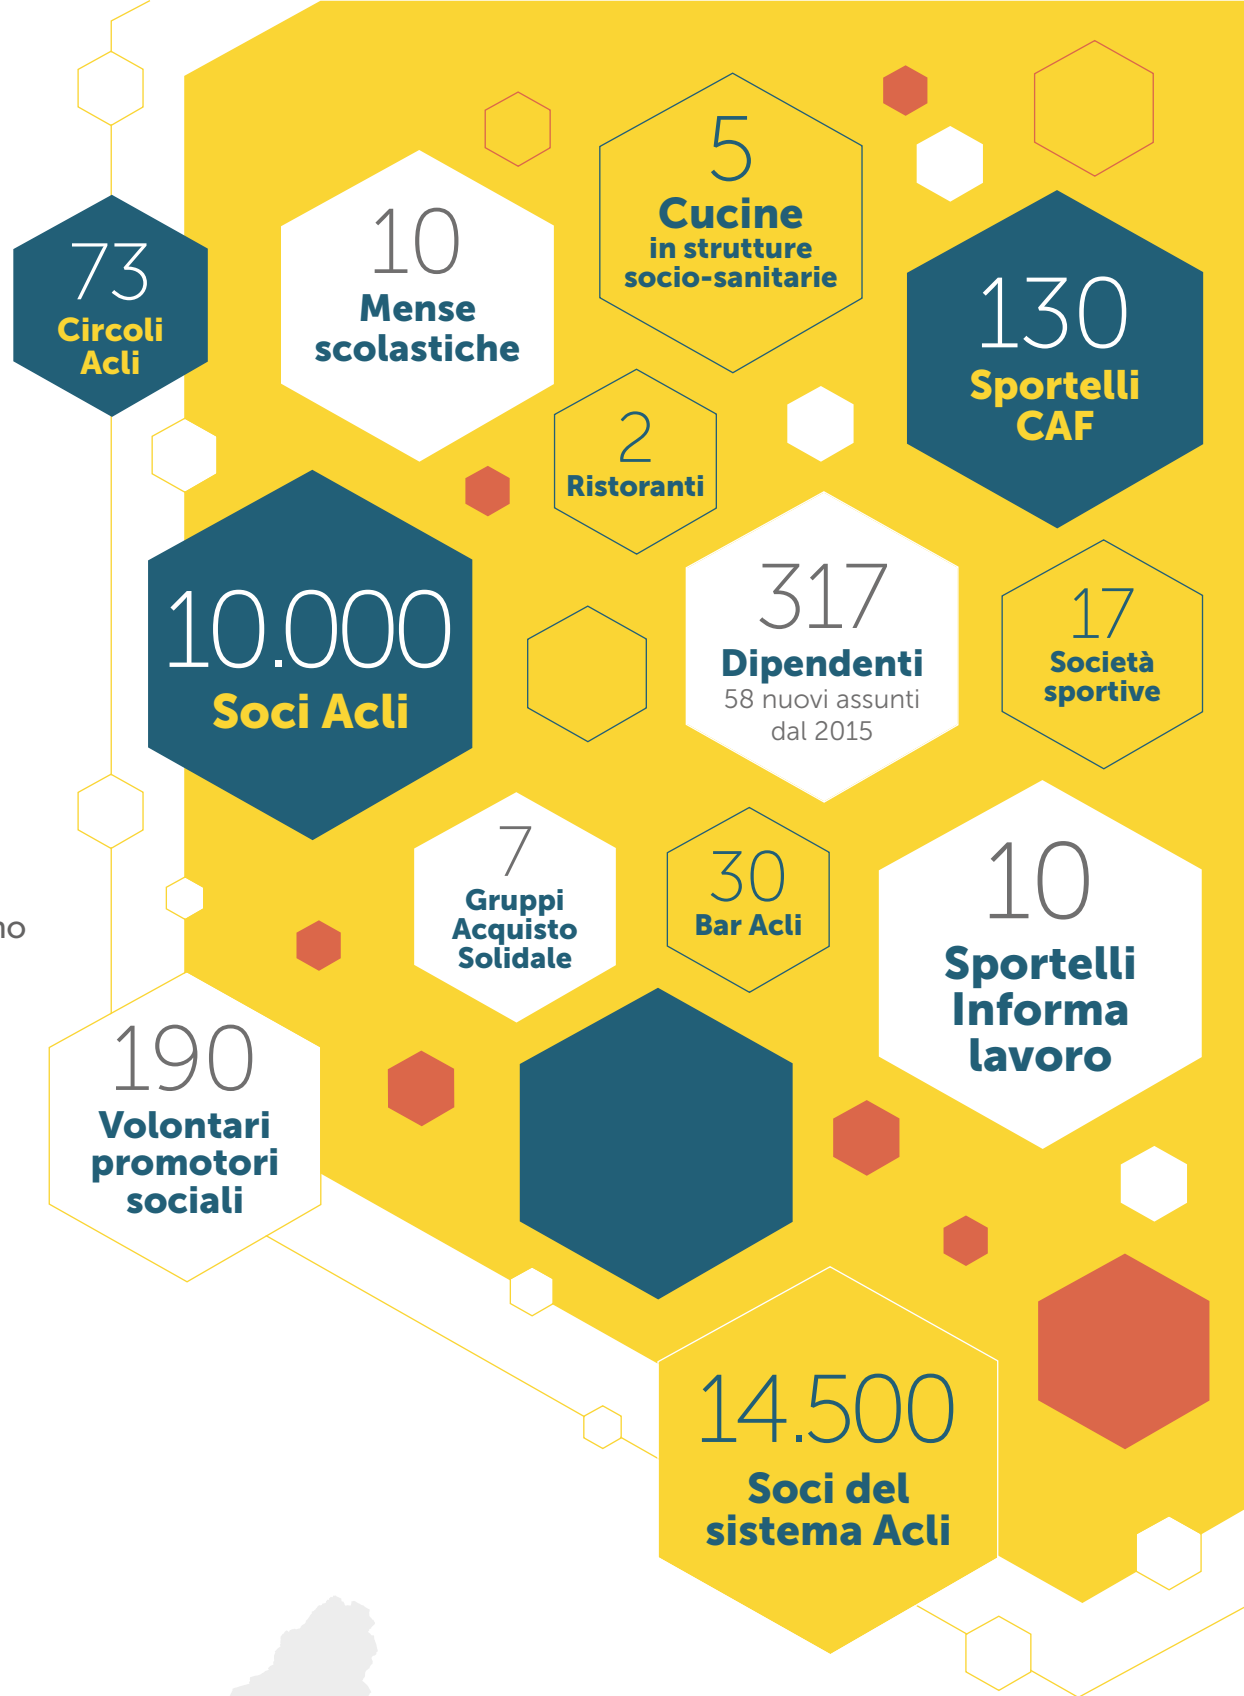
73
Circoli Acli

10
Mense scolastiche

5
Cucine
in strutture socio-sanitarie

130
Sportelli CAF

2
Ristoranti

10.000
Soci Acli

317
Dipendenti
58 nuovi assunti dal 2015

17
Società sportive

no

7
Gruppi Acquisto Solidale

30
Bar Acli

10
Sportelli Informa lavoro

190
Volontari promotori sociali

14.500
Soci del sistema Acli